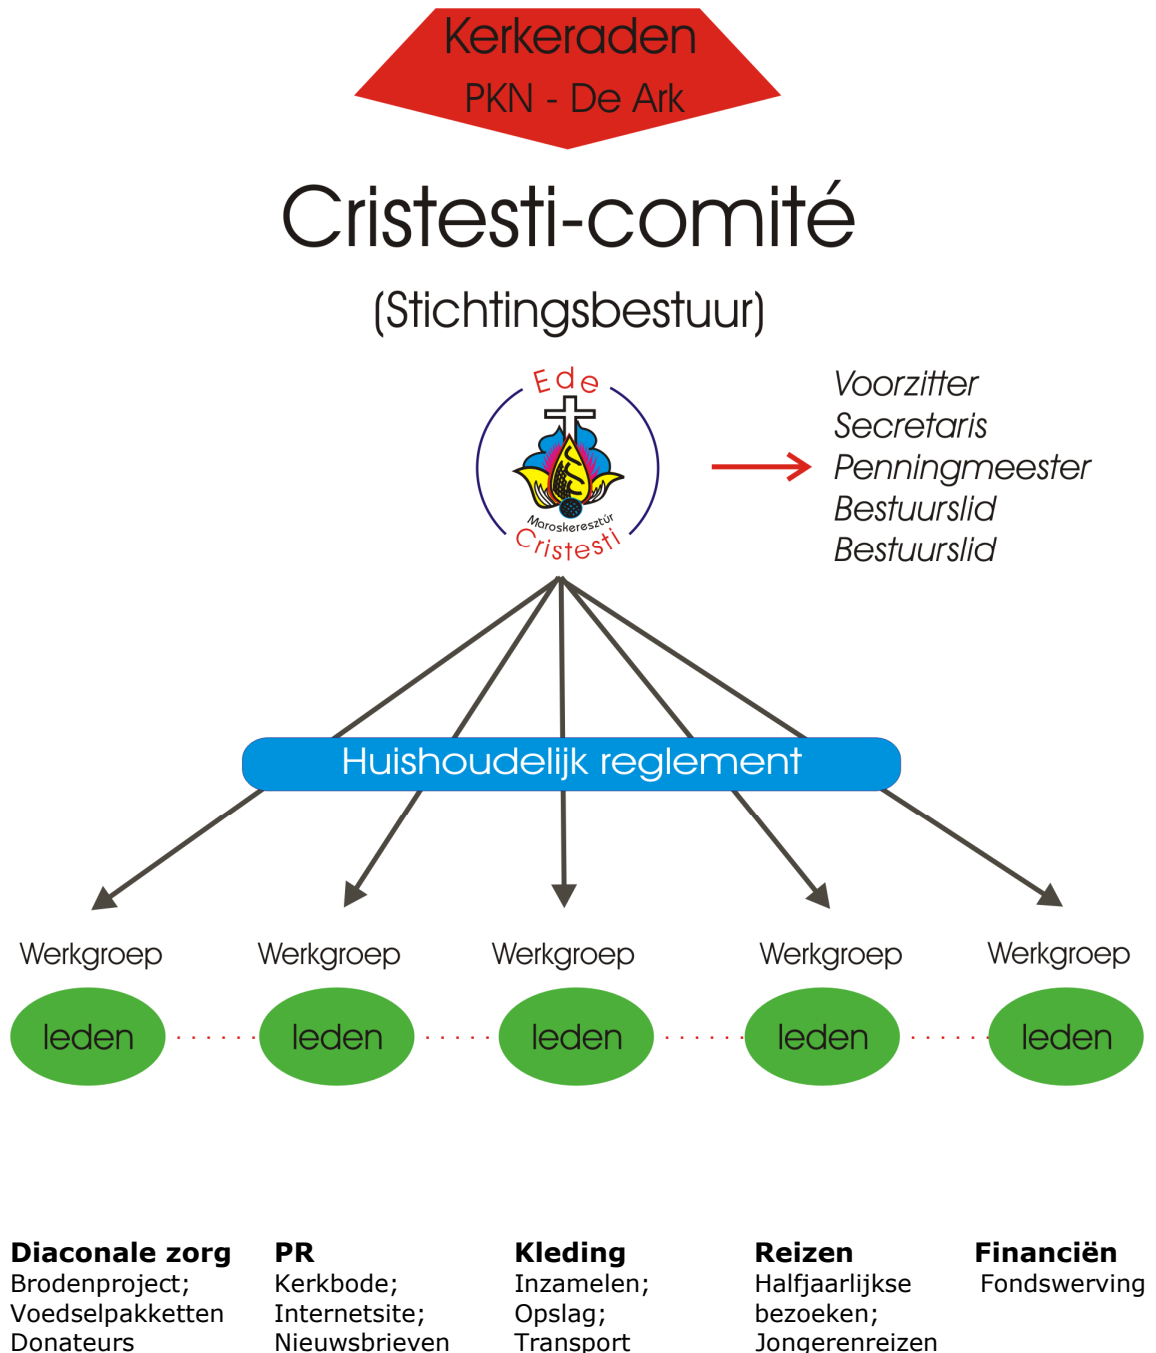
Kerkeraden
PKN - De Ark

Cristesti-comité

(Stichtingsbestuur)

Ede
Maroskeresztúr
Cristesti

Voorzitter
Secretaris
Penningmeester
Bestuurslid
Bestuurslid

Huishoudelijk reglement

Werkgroep
leden

Werkgroep
leden

Werkgroep
leden

Werkgroep
leden

Werkgroep
leden

**Diaconale zorg**
Brodenproject;
Voedselpakketten
Donateurs

**PR**
Kerkbode;
Internetsite;
Nieuwsbrieven

**Kleding**
Inzamelen;
Opslag;
Transport

**Reizen**
Halfjaarlijkse bezoeken;
Jongerenreizen

**Financiën**
Fondswerving